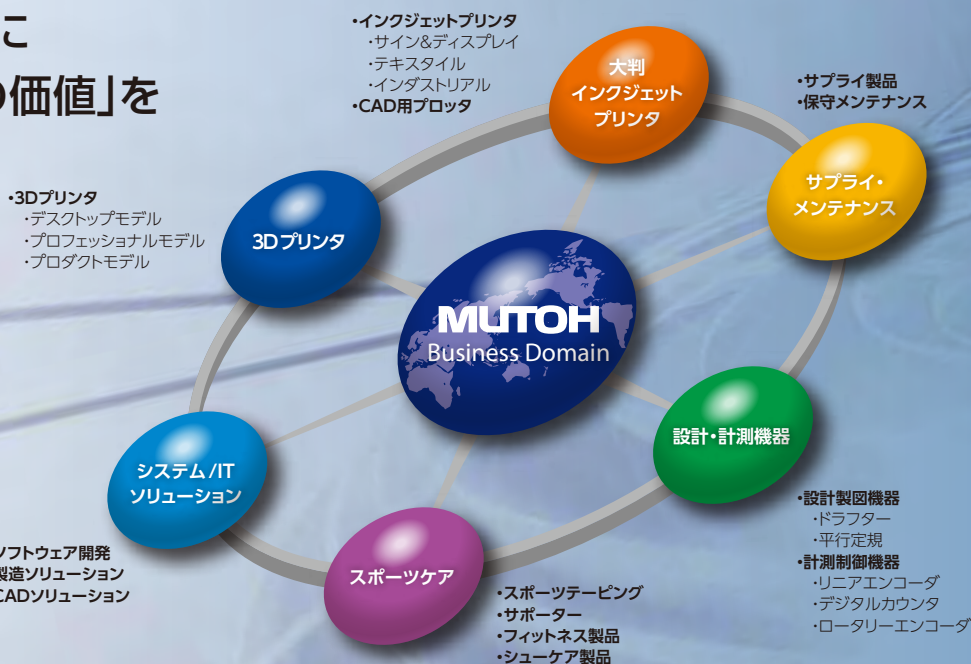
こ
の価値」を

•インクジェットプリンタ
・サイン&ディスプレイ
・テキスタイル
・インダストリアル
•CAD用プロッタ

大判
インクジェット
プリンタ

•サプライ製品
•保守メンテナンス

サプライ・
メンテナンス

•3Dプリンタ
・デスクトップモデル
・プロフェッショナルモデル
・プロダクトモデル

3Dプリンタ

MUTOH
Business Domain

設計・計測機器

システム/IT
ソリューション

•設計製図機器
・ドラフター
・平行定規
•計測制御機器
・リニアエンコーダ
・デジタルカウンタ
・ロータリーエンコーダ

ソフトウェア開発
製造ソリューション
CADソリューション

スポーツケア

•スポーツテーピング
•サポーター
•フィットネス製品
•シューケア製品